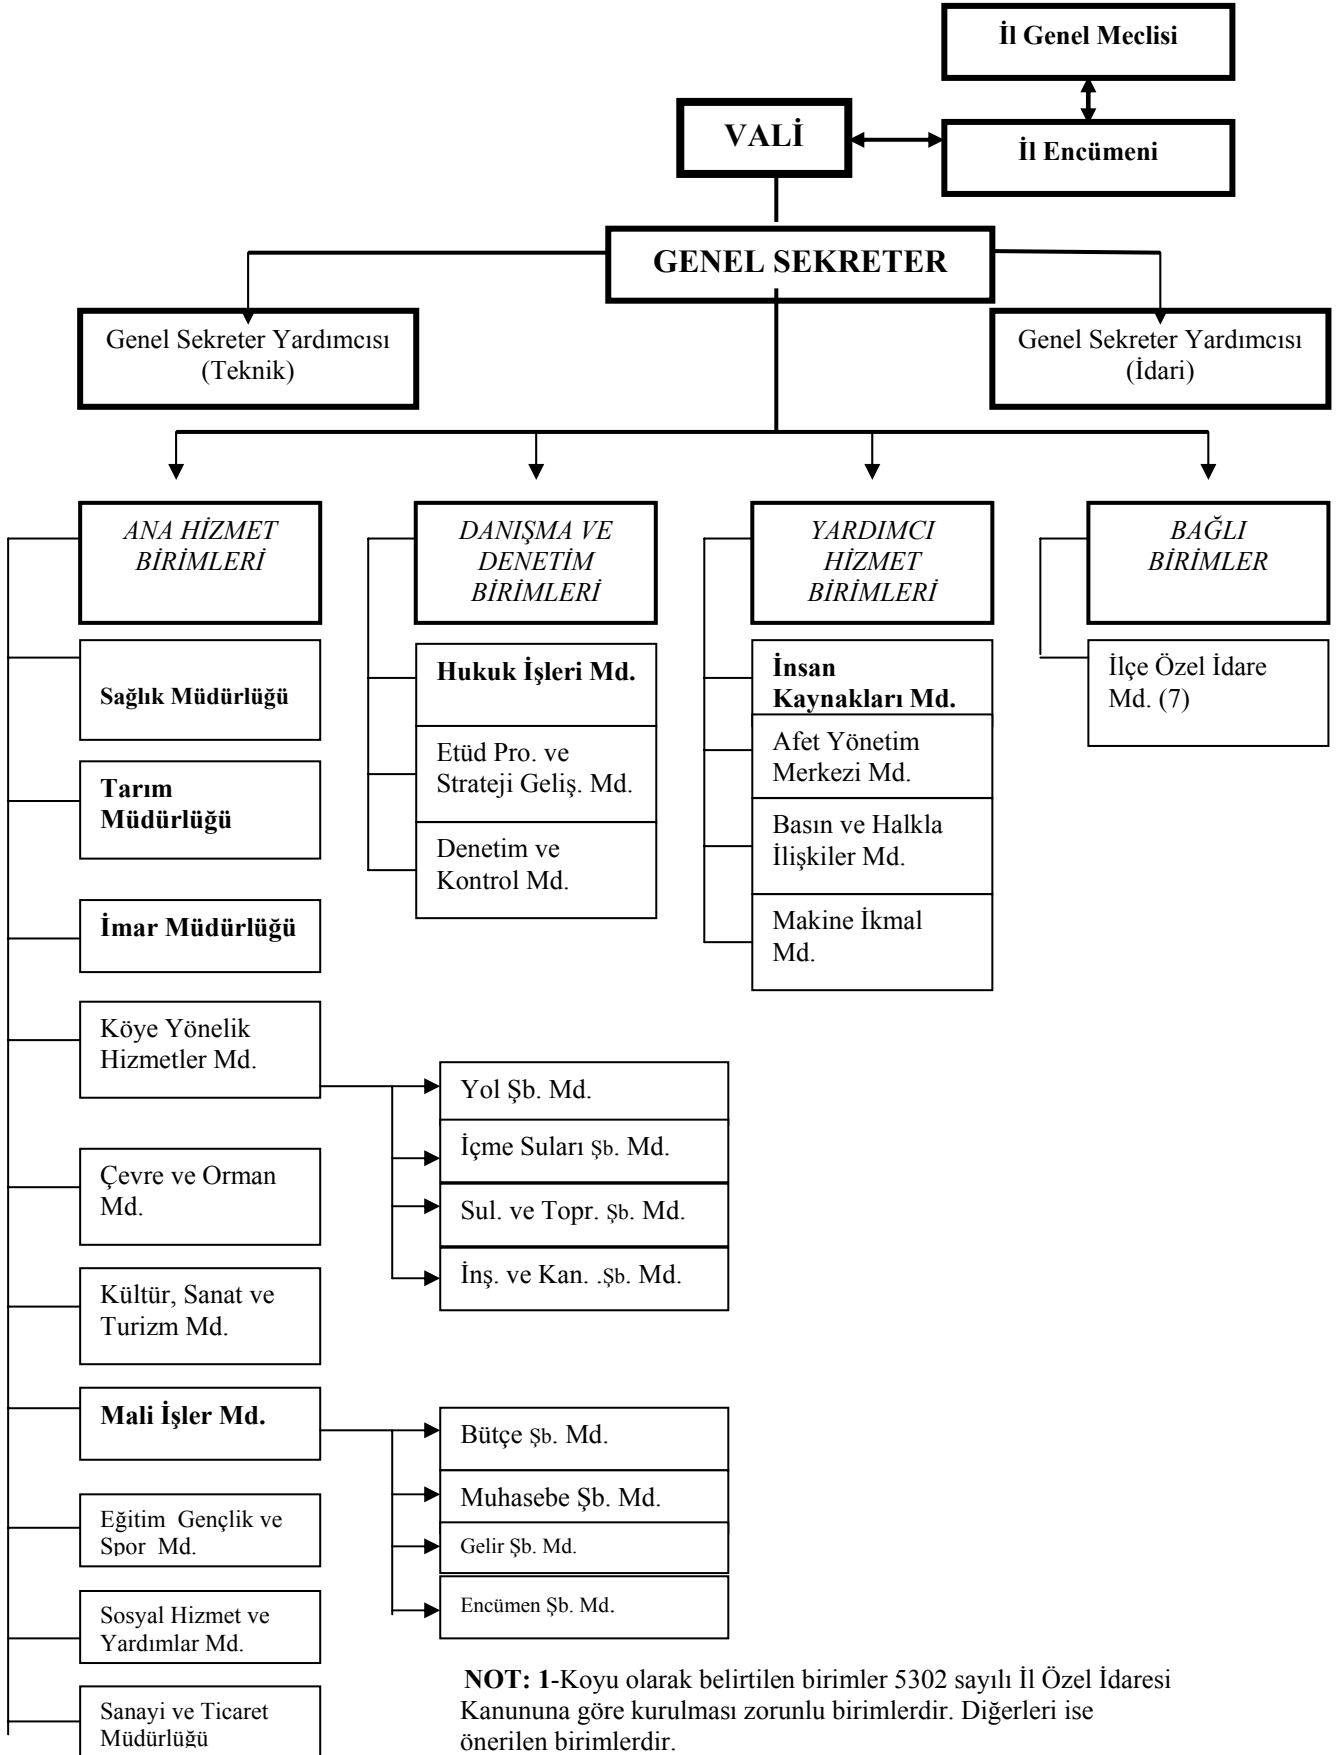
İl Genel Meclisi

VALİ

İl Encümeni

GENEL SEKRETER

Genel Sekreter Yardımcısı (Teknik)

Genel Sekreter Yardımcısı (İdari)

ANA HİZMET BİRİMLERİ

DANIŞMA VE DENETİM BİRİMLERİ

YARDIMCI HİZMET BİRİMLERİ

BAĞLI BİRİMLER

Sağlık Müdürlüğü

Tarım Müdürlüğü

İmar Müdürlüğü

Köye Yönelik Hizmetler Md.

Çevre ve Orman Md.

Kültür, Sanat ve Turizm Md.

Mali İşler Md.

Eğitim Gençlik ve Spor Md.

Sosyal Hizmet ve Yardımlar Md.

Sanayi ve Ticaret Müdürlüğü

Hukuk İşleri Md.

Etüd Pro. ve Strateji Geliş. Md.

Denetim ve Kontrol Md.

İnsan Kaynakları Md.

Afet Yönetim Merkezi Md.

Basın ve Halkla İlişkiler Md.

Makine İkmal Md.

İlçe Özel İdare Md. (7)

Yol Şb. Md.

İçme Suları Şb. Md.

Sul. ve Topr. Şb. Md.

İnş. ve Kan. .Şb. Md.

Bütçe Şb. Md.

Muhasebe Şb. Md.

Gelir Şb. Md.

Encümen Şb. Md.

NOT: 1-Koyu olarak belirtilen birimler 5302 sayılı İl Özel İdaresi Kanununa göre kurulması zorunlu birimlerdir. Diğerleri ise önerilen birimlerdir.